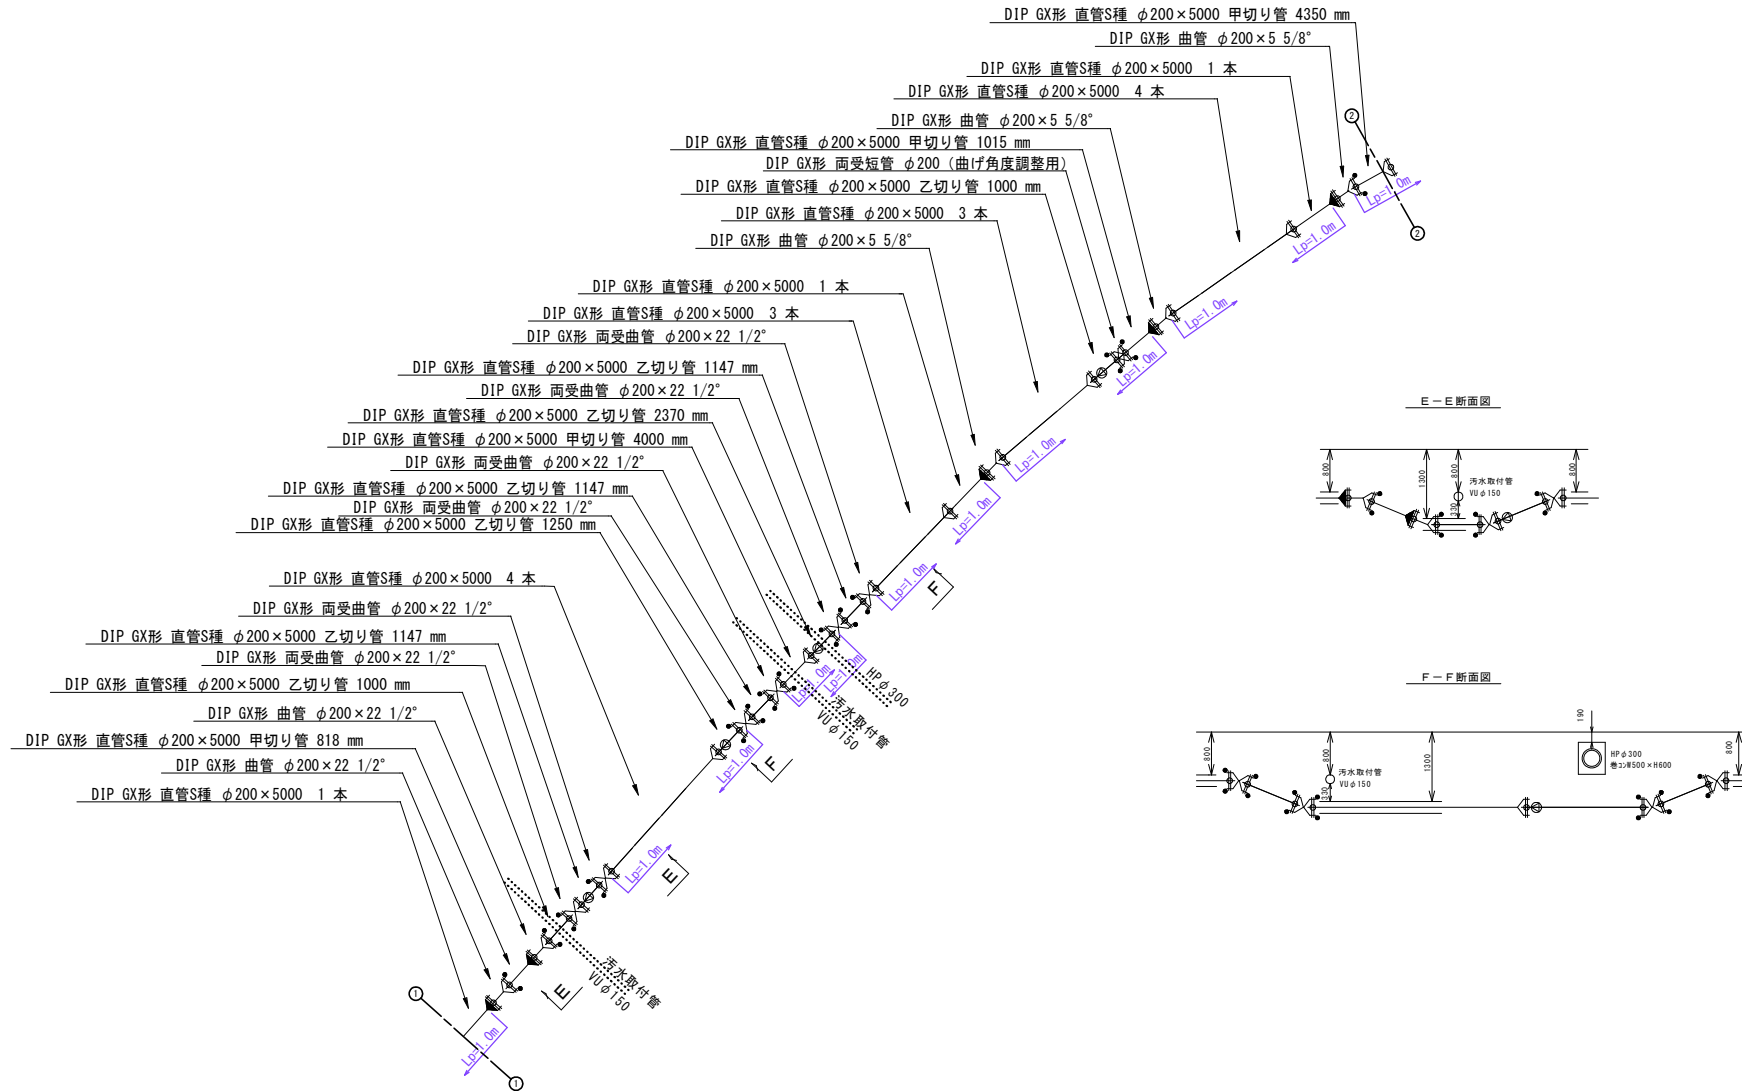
DIP GX形 直管S種 φ200×5000 甲切り管 4350 mm
DIP GX形 曲管 φ200×5 5/8°
DIP GX形 直管S種 φ200×5000 1 本
DIP GX形 直管S種 φ200×5000 4 本
DIP GX形 曲管 φ200×5 5/8°
DIP GX形 直管S種 φ200×5000 甲切り管 1015 mm
DIP GX形 両受短管 φ200（曲げ角度調整用）
DIP GX形 直管S種 φ200×5000 乙切り管 1000 mm
DIP GX形 直管S種 φ200×5000 3 本
DIP GX形 曲管 φ200×5 5/8°
DIP GX形 直管S種 φ200×5000 1 本
DIP GX形 直管S種 φ200×5000 3 本
DIP GX形 両受曲管 φ200×22 1/2°
DIP GX形 直管S種 φ200×5000 乙切り管 1147 mm
DIP GX形 両受曲管 φ200×22 1/2°
DIP GX形 直管S種 φ200×5000 乙切り管 2370 mm
DIP GX形 直管S種 φ200×5000 甲切り管 4000 mm
DIP GX形 両受曲管 φ200×22 1/2°
DIP GX形 直管S種 φ200×5000 乙切り管 1147 mm
DIP GX形 両受曲管 φ200×22 1/2°
DIP GX形 直管S種 φ200×5000 乙切り管 1250 mm
DIP GX形 直管S種 φ200×5000 4 本
DIP GX形 両受曲管 φ200×22 1/2°
DIP GX形 直管S種 φ200×5000 乙切り管 1147 mm
DIP GX形 両受曲管 φ200×22 1/2°
DIP GX形 直管S種 φ200×5000 乙切り管 1000 mm
DIP GX形 曲管 φ200×22 1/2°
DIP GX形 直管S種 φ200×5000 甲切り管 818 mm
DIP GX形 曲管 φ200×22 1/2°
DIP GX形 直管S種 φ200×5000 1 本
② ②
Lp=1.0m
Lp=1.0m
Lp=1.0m
Lp=1.0m
Lp=1.0m
Lp=1.0m
Lp=1.0m
Lp=1.0m
Lp=1.0m
Lp=1.0m
Lp=1.0m
Lp=1.0m
F
HPφ300
汚水取付管
VUφ150
F
E
E
汚水取付管
VUφ150
① ①
E－E断面図
800
1300
800
汚水取付管
VUφ150
800
330
F－F断面図
190
800
800
汚水取付管
VUφ150
1300
HPφ300
巻コンΦ500×H600
800
330